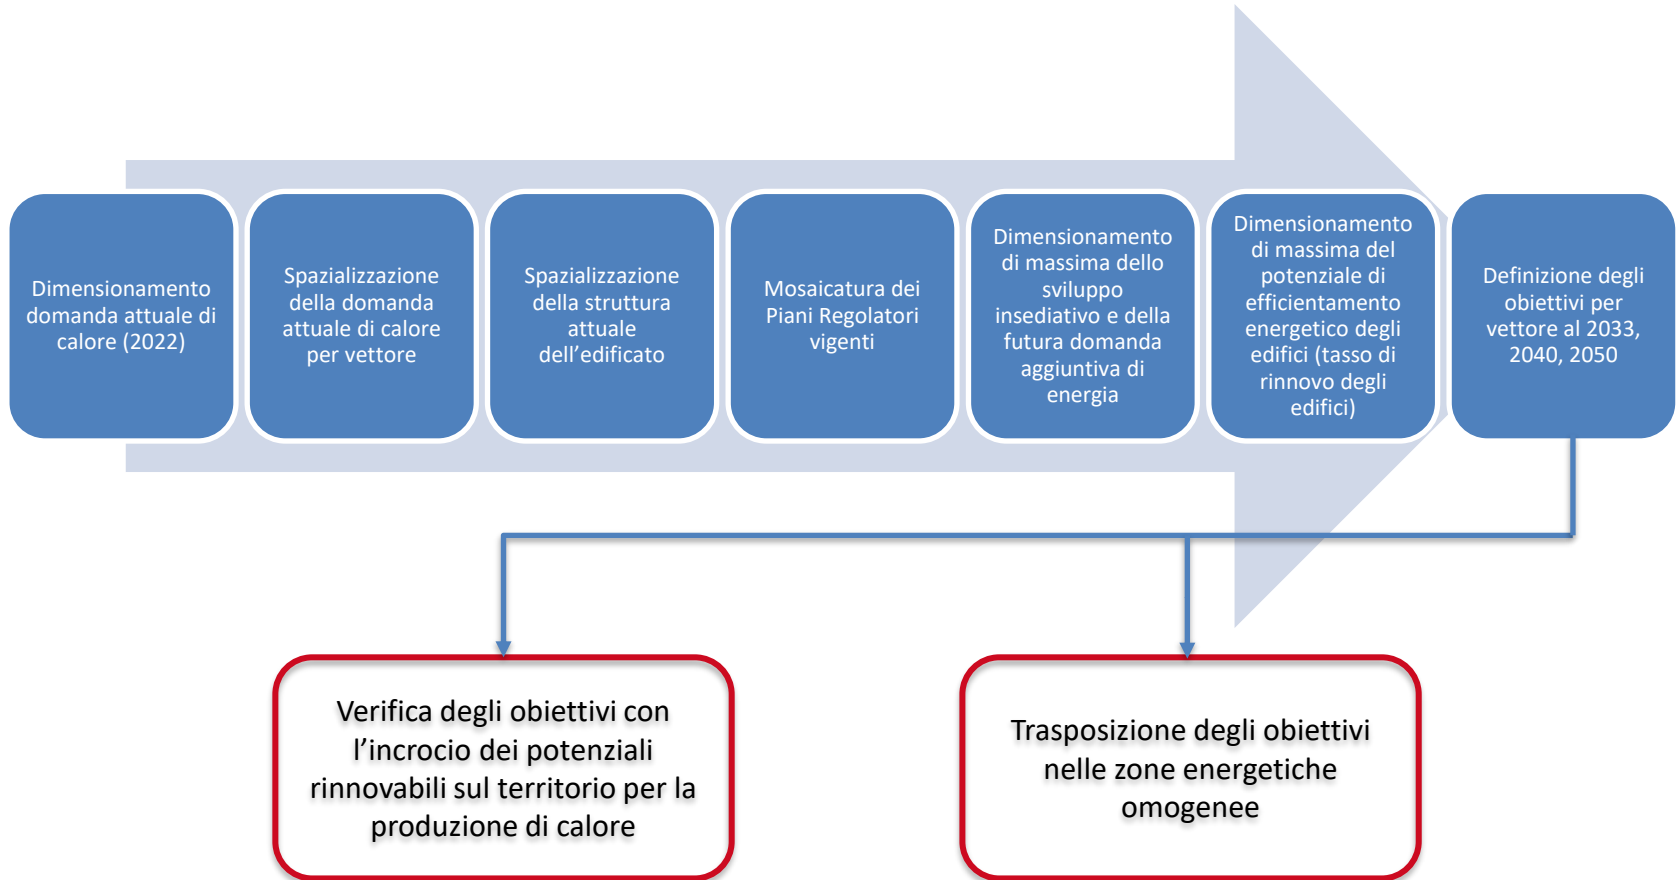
Dimensionamento domanda attuale di calore (2022)

Spazializzazione della domanda attuale di calore per vettore

Spazializzazione della struttura attuale dell'edificato

Mosaicatura dei Piani Regolatori vigenti

Dimensionamento di massima dello sviluppo insediativo e della futura domanda aggiuntiva di energia

Dimensionamento di massima del potenziale di efficientamento energetico degli edifici (tasso di rinnovo degli edifici)

Definizione degli obiettivi per vettore al 2033, 2040, 2050

Verifica degli obiettivi con l'incrocio dei potenziali rinnovabili sul territorio per la produzione di calore

Trasposizione degli obiettivi nelle zone energetiche omogenee